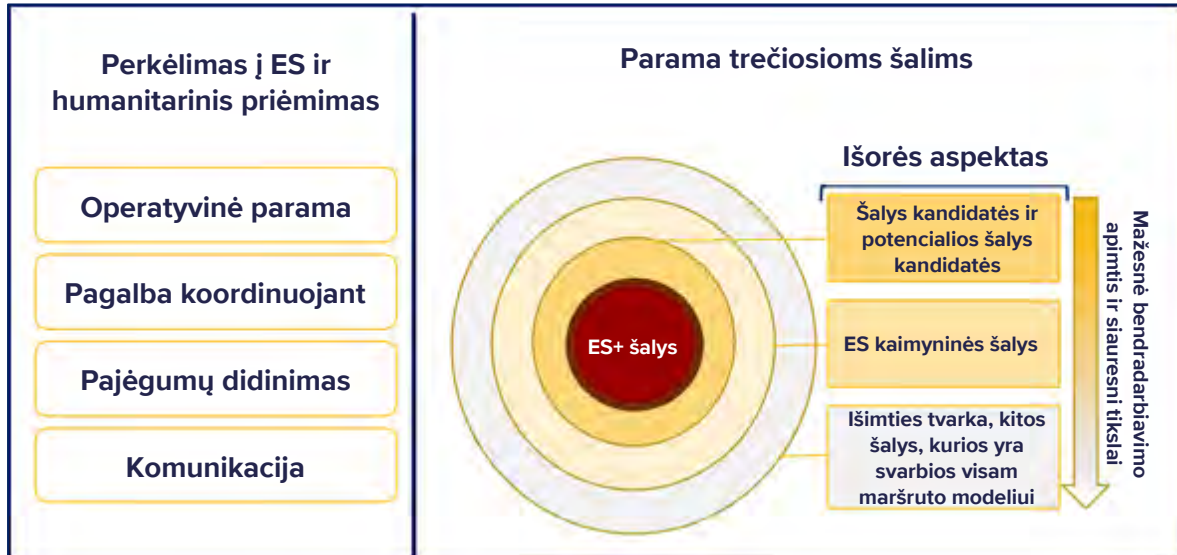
Perkėlimas į ES ir humanitarinis priėmimas

Operatyvinė parama

Pagalba koordinuojant

Pajėgumų didinimas

Komunikacija

Parama trečiosioms šalims

Išorės aspektas

ES+ šalys

Šalys kandidatės ir potencialios šalys kandidatės

ES kaimyninės šalys

Išimties tvarka, kitos šalys, kurios yra svarbios visam maršruto modeliui

Mažesnė bendradarbiavimo apimtis ir siauresni tikslai